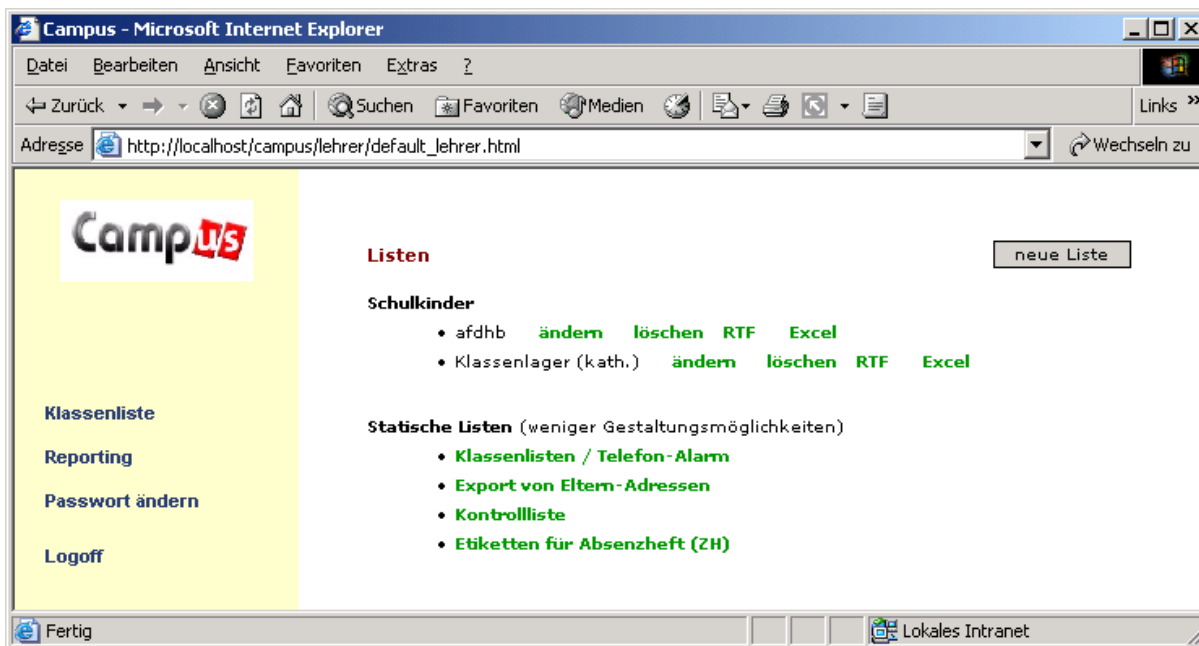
Campus - Microsoft Internet Explorer

Datei Bearbeiten Ansicht Favoriten Extras ?

Zurück Suchen Favoriten Medien Links »

Adresse http://localhost/campus/lehrer/default_lehrer.html Wechseln zu

Campus

Listen

neue Liste

Schulkinder

- afdhb ändern löschen RTF Excel
- Klassenlager (kath.) ändern löschen RTF Excel

Statische Listen (weniger Gestaltungsmöglichkeiten)

- Klassenlisten / Telefon-Alarm
- Export von Eltern-Adressen
- Kontrollliste
- Etiketten für Absenzheft (ZH)

Klassenliste

Reporting

Passwort ändern

Logoff

Fertig

Lokales Intranet